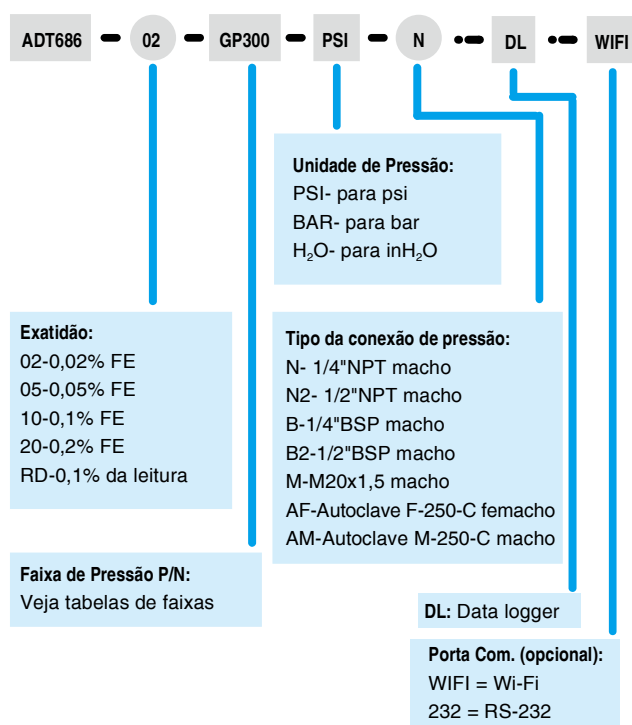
ADT686 - 02 - GP300 - PSI - N - DL - WIFI

Unidade de Pressão:
PSI- para psi
BAR- para bar
$H_2O$- para in$H_2O$

Exatidão:
02-0,02% FE
05-0,05% FE
10-0,1% FE
20-0,2% FE
RD-0,1% da leitura

Tipo da conexão de pressão:
N- 1/4"NPT macho
N2- 1/2"NPT macho
B-1/4"BSP macho
B2-1/2"BSP macho
M-M20x1,5 macho
AF-Autoclave F-250-C femacho
AM-Autoclave M-250-C macho

Faixa de Pressão P/N:
Veja tabelas de faixas

DL: Data logger

Porta Com. (opcional):
WIFI = Wi-Fi
232 = RS-232